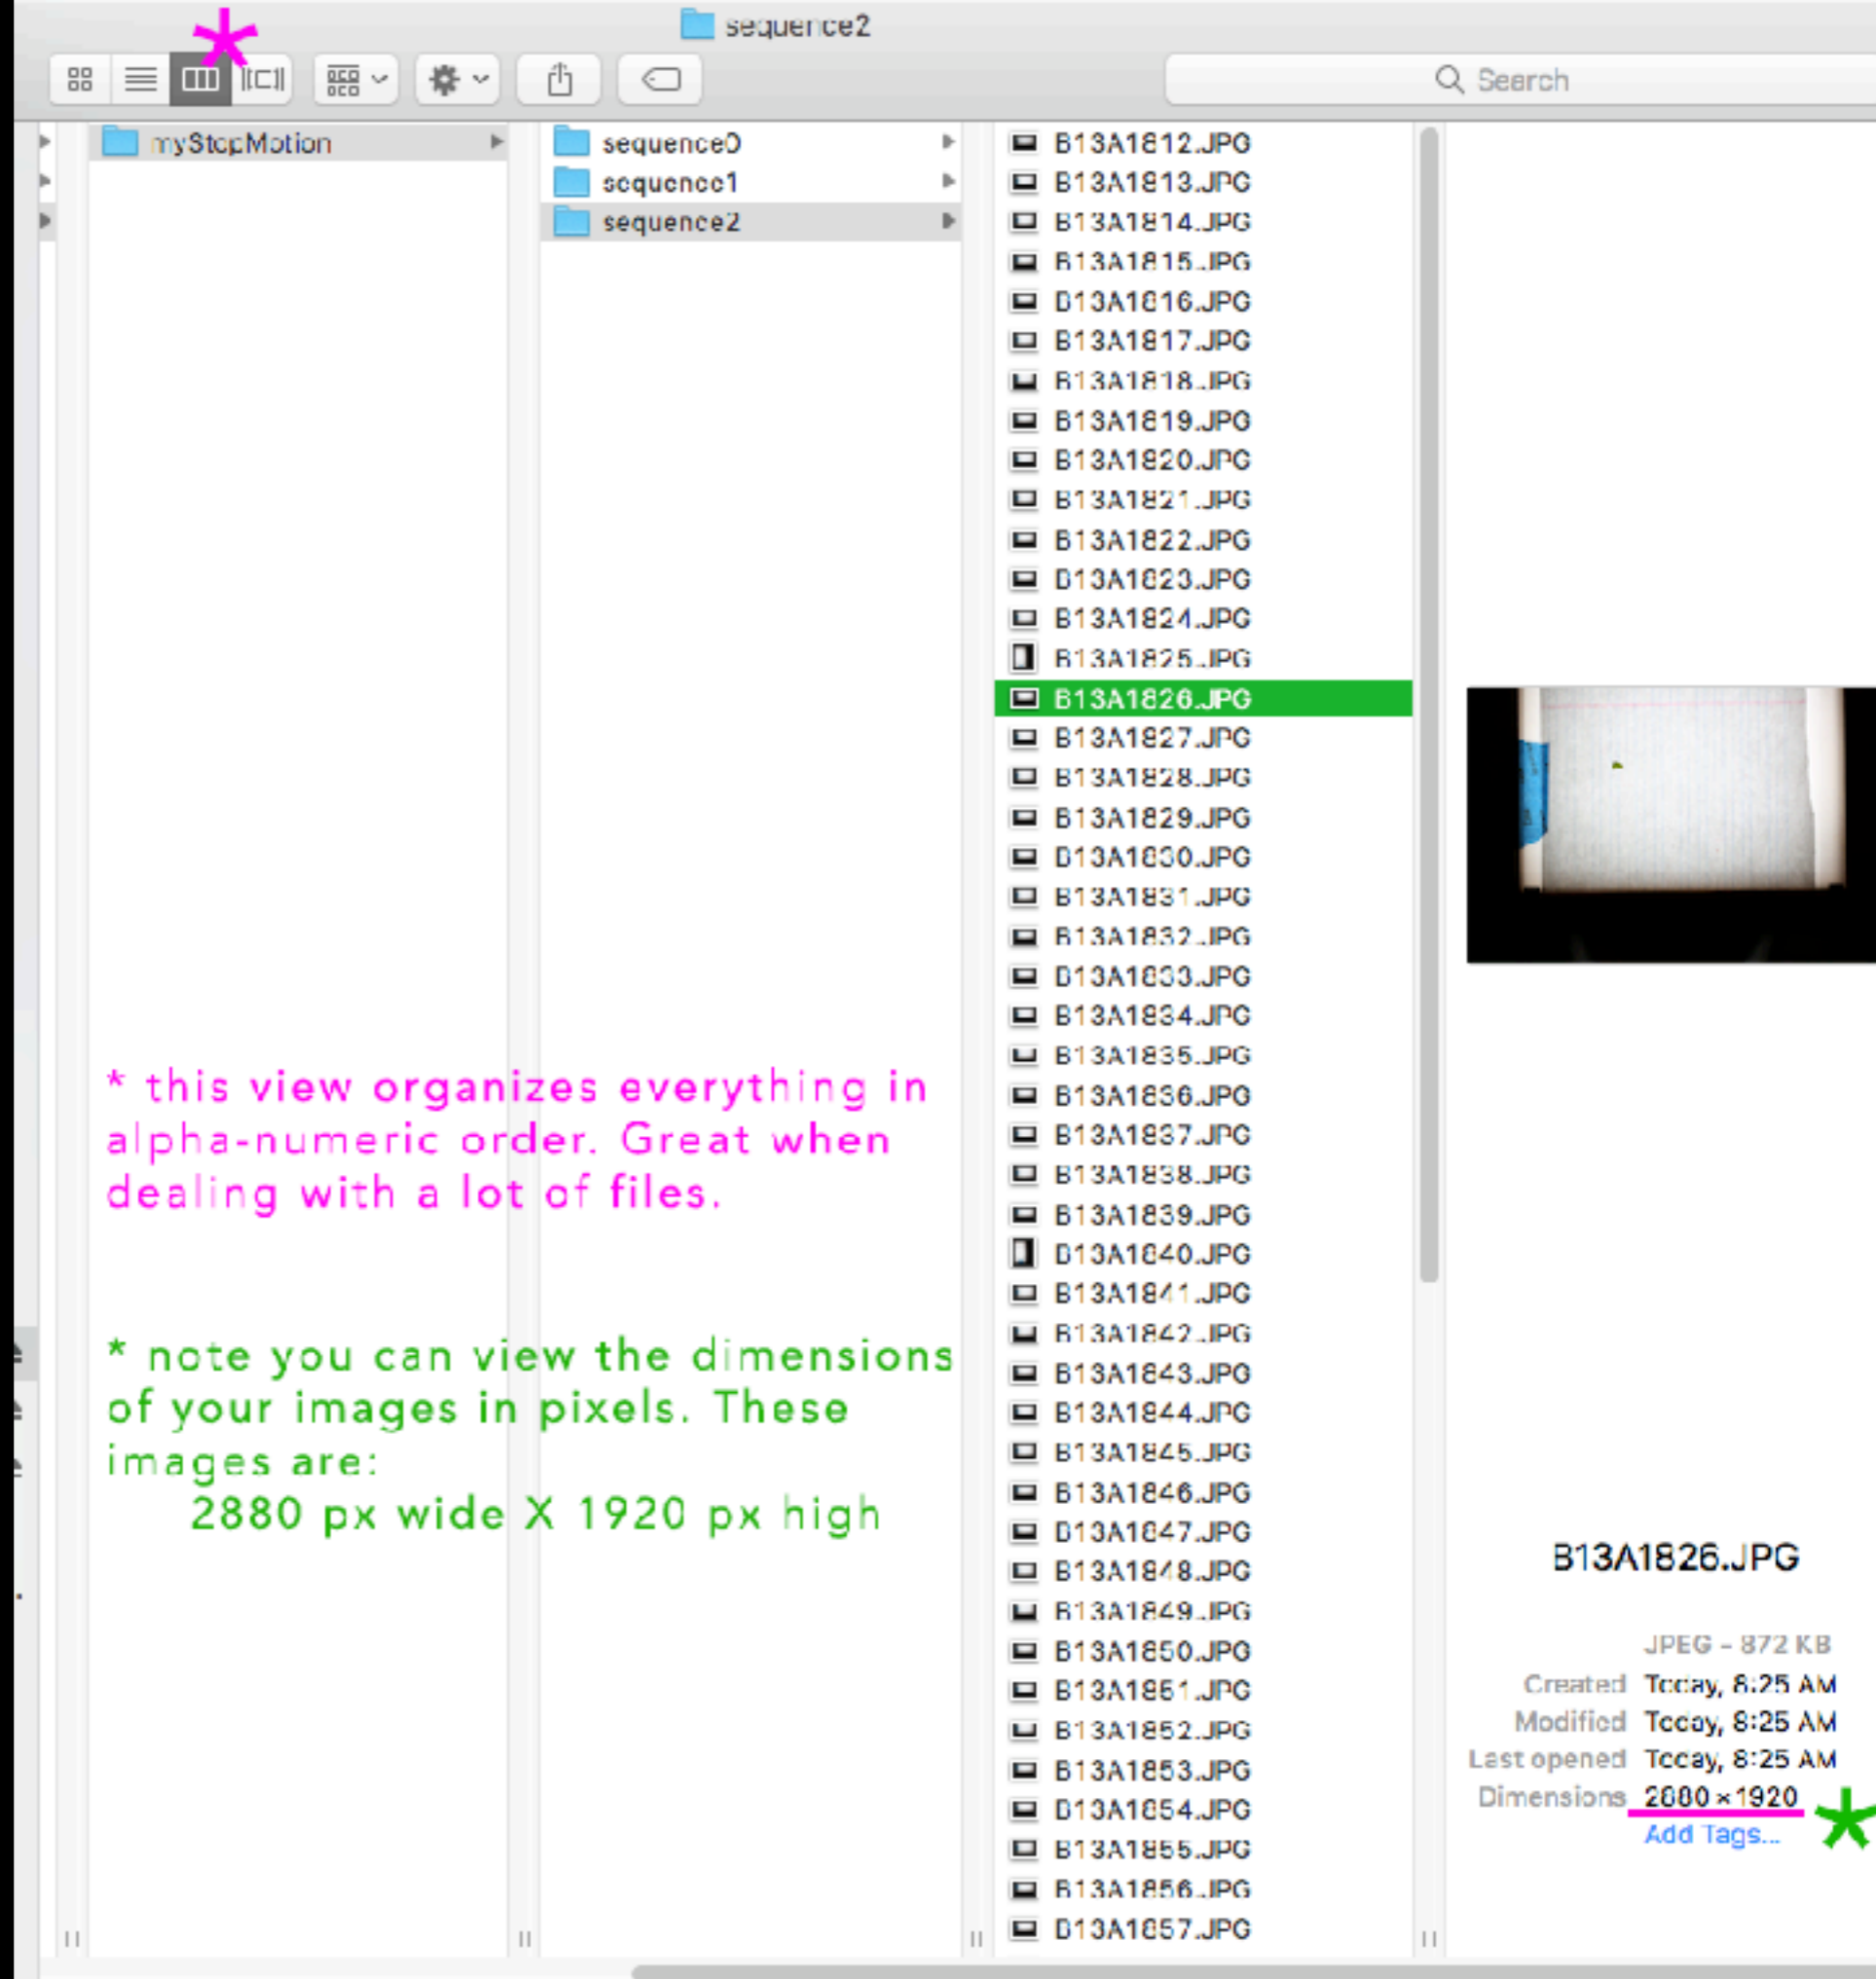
*

sequence2

Search

myStopMotion

sequence0
sequence1
sequence2

B13A1812.JPG
B13A1813.JPG
B13A1814.JPG
B13A1815.JPG
B13A1816.JPG
B13A1817.JPG
B13A1818.JPG
B13A1819.JPG
B13A1820.JPG
B13A1821.JPG
B13A1822.JPG
B13A1823.JPG
B13A1824.JPG
B13A1825.JPG
B13A1826.JPG
B13A1827.JPG
B13A1828.JPG
B13A1829.JPG
B13A1830.JPG
B13A1831.JPG
B13A1832.JPG
B13A1833.JPG
B13A1834.JPG
B13A1835.JPG
B13A1836.JPG
B13A1837.JPG
B13A1838.JPG
B13A1839.JPG
B13A1840.JPG
B13A1841.JPG
B13A1842.JPG
B13A1843.JPG
B13A1844.JPG
B13A1845.JPG
B13A1846.JPG
B13A1847.JPG
B13A1848.JPG
B13A1849.JPG
B13A1850.JPG
B13A1851.JPG
B13A1852.JPG
B13A1853.JPG
B13A1854.JPG
B13A1855.JPG
B13A1856.JPG
B13A1857.JPG

* this view organizes everything in alpha-numeric order. Great when dealing with a lot of files.

* note you can view the dimensions of your images in pixels. These images are:
2880 px wide X 1920 px high

B13A1826.JPG

JPEG - 872 KB

Created Today, 8:25 AM
Modified Today, 8:25 AM
Last opened Today, 8:25 AM
Dimensions 2880 × 1920
Add Tags...

*